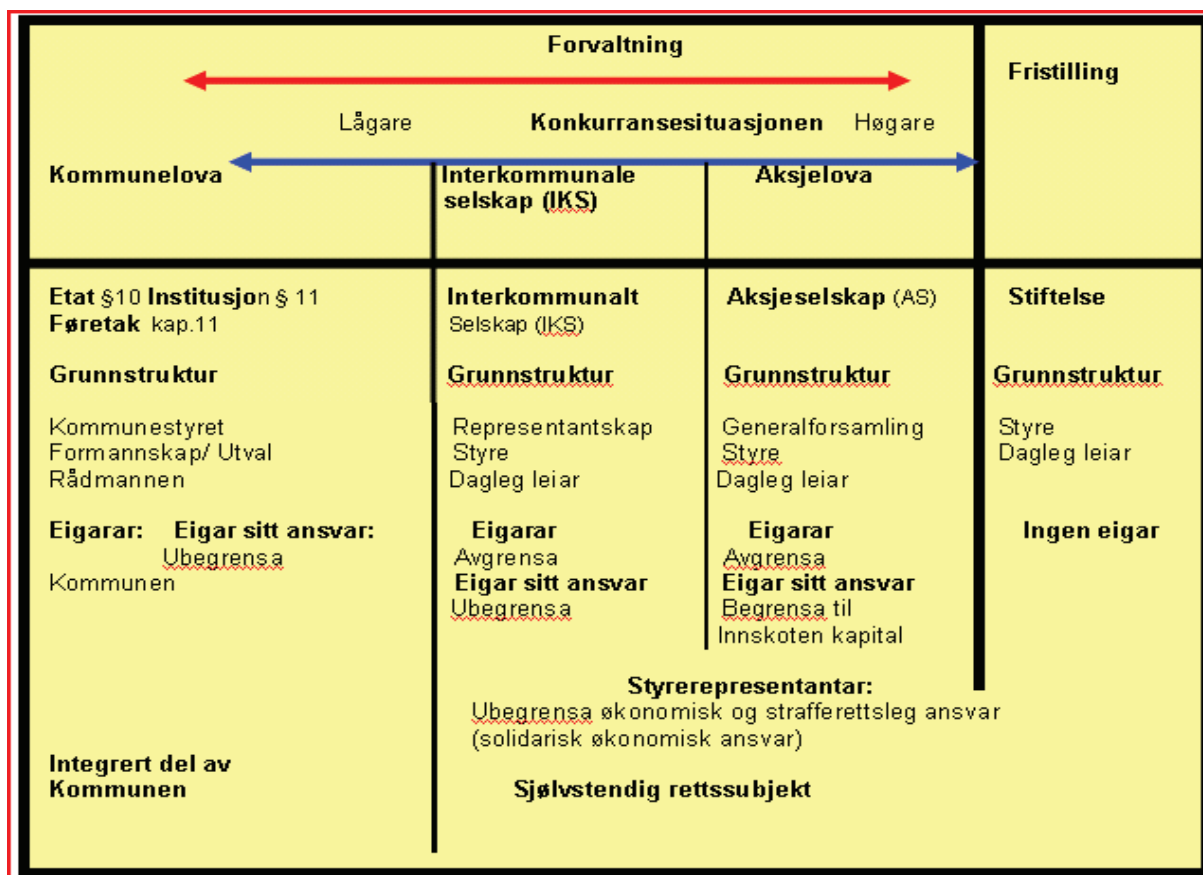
Forvaltning

Fristilling

Lågare Konkurransesituasjonen Høgare

Kommunelova

Interkommunale selskap (IKS)

Aksjelova

Etat §10 Institusjon § 11
Føretak kap.11

Grunnstruktur

Kommunestyret
Formannskap/ Utval
Rådmannen

Eigarar: Eigar sitt ansvar:
Ubegrensa
Kommunen

Interkommunalt
Selskap (IKS)

Grunnstruktur

Representantskap
Styre
Dagleg leiar

Eigarar
Avgrensa
Eigar sitt ansvar
Ubegrensa

Aksjeselskap (AS)

Grunnstruktur

Generalforsamling
Styre
Dagleg leiar

Eigarar
Avgrensa
Eigar sitt ansvar
Begrensa til
Innskoten kapital

Stiftelse

Grunnstruktur

Styre
Dagleg leiar

Ingen eigar

Styrerepresentantar:
Ubegrensa økonomisk og strafferettsleg ansvar
(solidarisk økonomisk ansvar)

Integrert del av
Kommunen

Sjølvstendig rettssubjekt